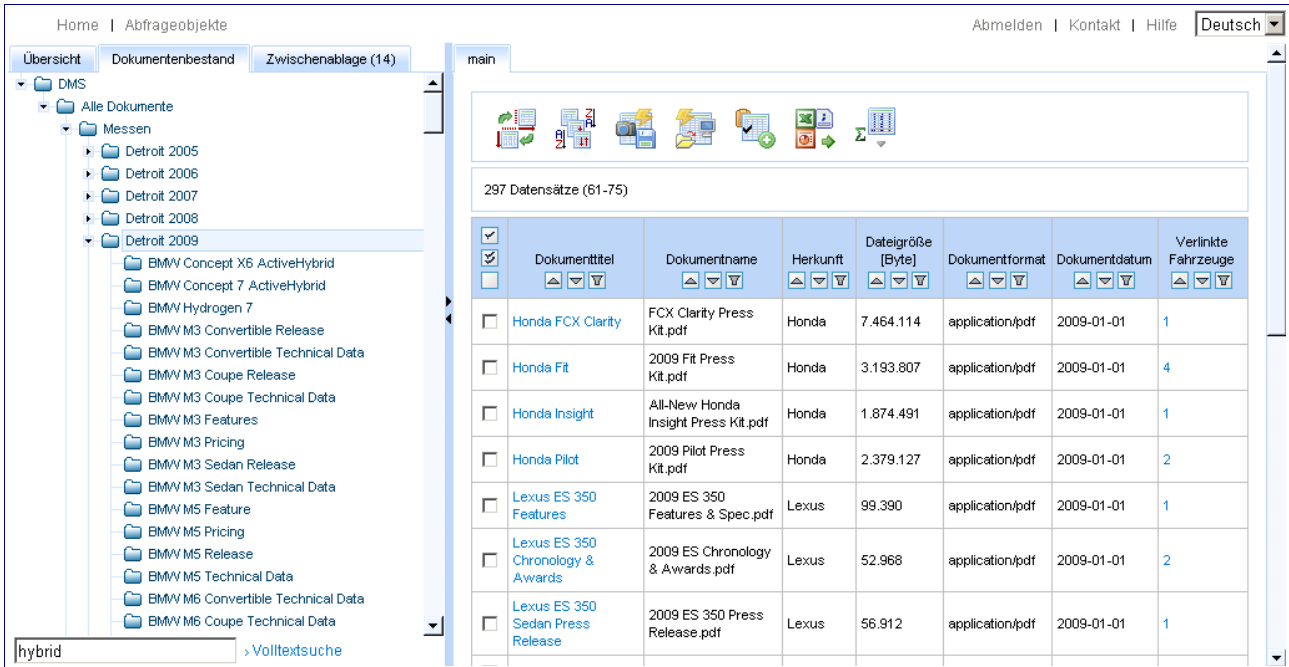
Home | Abfrageobjekte

Abmelden | Kontakt | Hilfe | Deutsch

Übersicht | Dokumentenbestand | Zwischenablage (14)

DMS
Alle Dokumente
Messen
Detroit 2005
Detroit 2006
Detroit 2007
Detroit 2008
Detroit 2009
BMW Concept X6 ActiveHybrid
BMW Concept 7 ActiveHybrid
BMW Hydrogen 7
BMW M3 Convertible Release
BMW M3 Convertible Technical Data
BMW M3 Coupe Release
BMW M3 Coupe Technical Data
BMW M3 Features
BMW M3 Pricing
BMW M3 Sedan Release
BMW M3 Sedan Technical Data
BMW M5 Feature
BMW M5 Pricing
BMW M5 Release
BMW M5 Technical Data
BMW M6 Convertible Technical Data
BMW M6 Coupe Technical Data

hybrid
› Volltextsuche

main

297 Datensätze (61-75)

| | Dokumenttitel | Dokumentname | Herkunft | Dateigröße [Byte] | Dokumentformat | Dokumentdatum | Verlinkte Fahrzeuge |
|---|---|---|---|---|---|---|---|
| | Honda FCX Clarity | FCX Clarity Press Kit.pdf | Honda | 7.464.114 | application/pdf | 2009-01-01 | 1 |
| | Honda Fit | 2009 Fit Press Kit.pdf | Honda | 3.193.807 | application/pdf | 2009-01-01 | 4 |
| | Honda Insight | All-New Honda Insight Press Kit.pdf | Honda | 1.874.491 | application/pdf | 2009-01-01 | 1 |
| | Honda Pilot | 2009 Pilot Press Kit.pdf | Honda | 2.379.127 | application/pdf | 2009-01-01 | 2 |
| | Lexus ES 350 Features | 2009 ES 350 Features & Spec.pdf | Lexus | 99.390 | application/pdf | 2009-01-01 | 1 |
| | Lexus ES 350 Chronology & Awards | 2009 ES Chronology & Awards.pdf | Lexus | 52.968 | application/pdf | 2009-01-01 | 2 |
| | Lexus ES 350 Sedan Press Release | 2009 ES 350 Press Release.pdf | Lexus | 56.912 | application/pdf | 2009-01-01 | 1 |